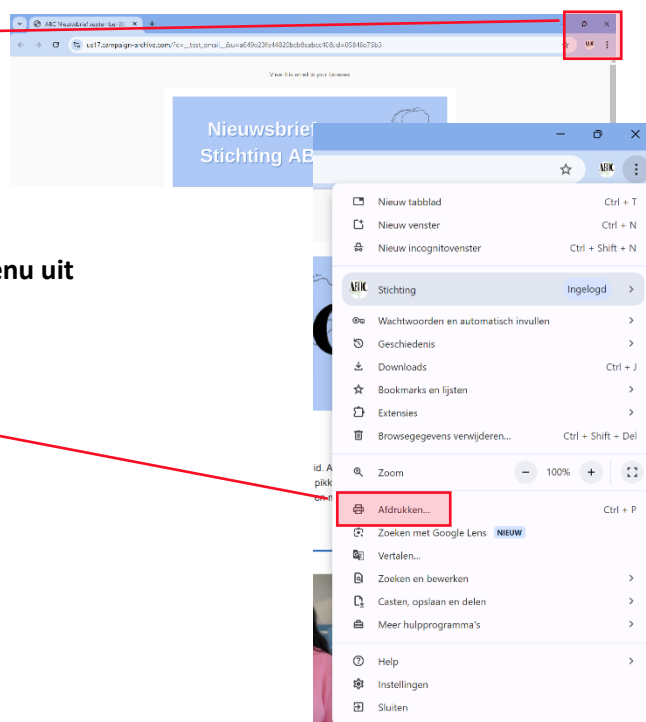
ABC Nieuwsbrief ...

us17.campaign-archive.com/?e=__test_email__&u=a649e23fb44820bcb8cabcc40&id=05846e75b3

View this email in your browser

Nieuwsbrief
Stichting AB

enu uit

id. A
pikk
en n

Nieuw tabblad Ctrl + T
Nieuw venster Ctrl + N
Nieuw incognitovenster Ctrl + Shift + N

Stichting Ingelogd

Wachtwoorden en automatisch invullen
Geschiedenis
Downloads Ctrl + J
Bookmarks en lijsten
Extensies
Browsegegevens verwijderen... Ctrl + Shift + Del

Zoom − 100% +

Afdrukken... Ctrl + P
Zoeken met Google Lens NIEUW
Vertalen...
Zoeken en bewerken
Casten, opslaan en delen
Meer hulpprogramma's

Help
Instellingen
Sluiten